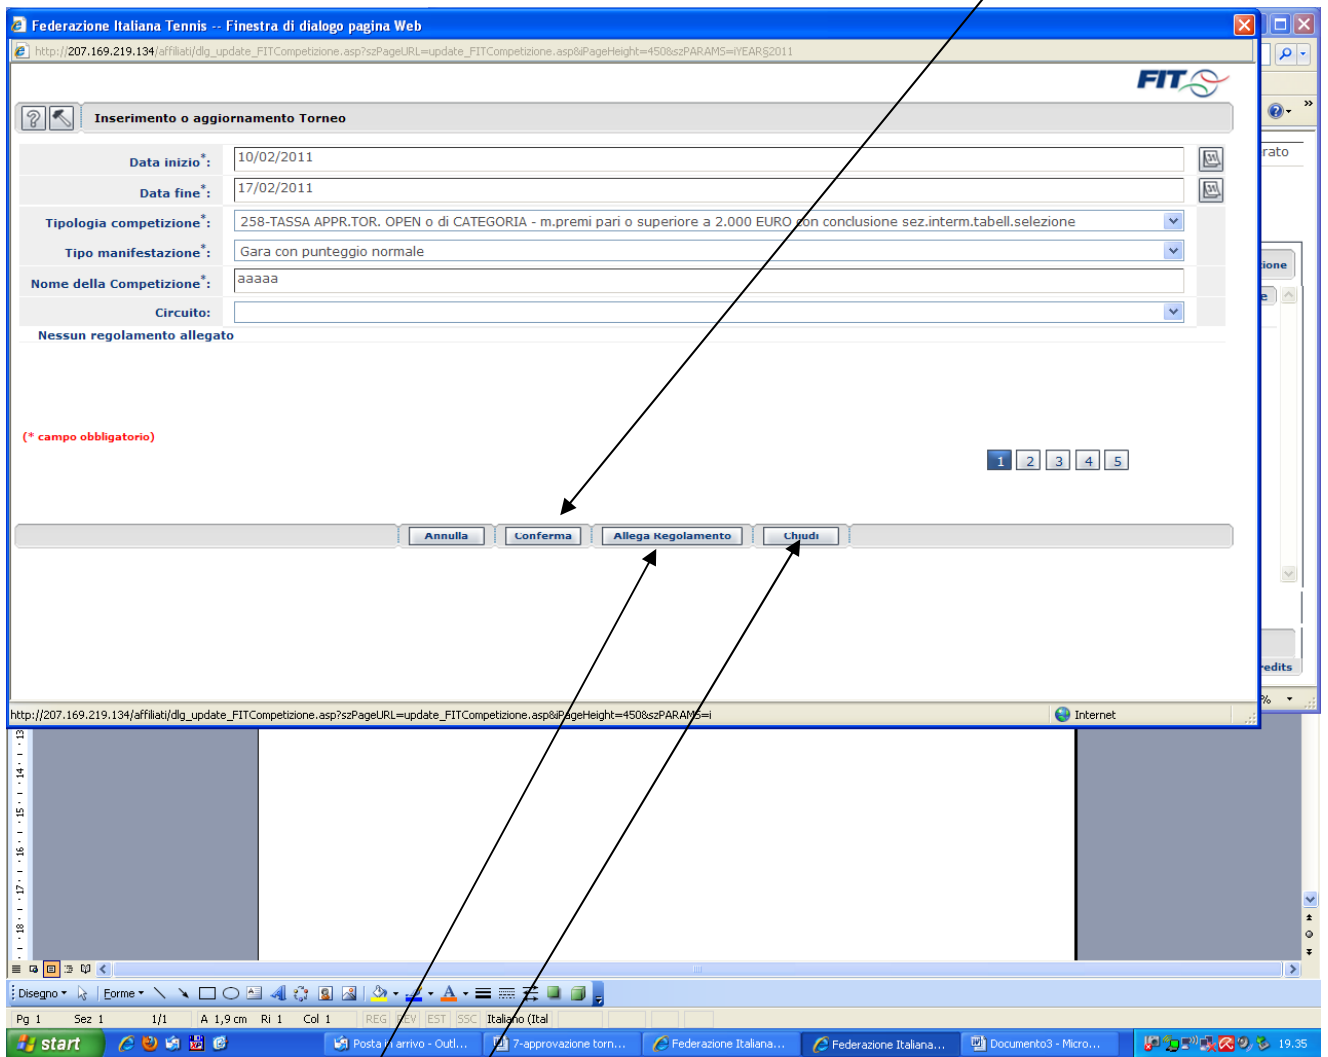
Federazione Italiana Tennis -- Finestra di dialogo pagina Web

http://207.169.219.134/affiliati/dlg_update_FITCompetizione.asp?szPageURL=update_FITCompetizione.asp&iPageHeight=450&szPARAMS=iYEAR§2011

FIT

Inserimento o aggiornamento Torneo

| | |
|---|---|
| Data inizio*: | 10/02/2011 |
| Data fine*: | 17/02/2011 |
| Tipologia competizione*: | 258-TASSA APPR.TOR. OPEN o di CATEGORIA - m.premi pari o superiore a 2.000 EURO con conclusione sez.interm.tabell.selezione |
| Tipo manifestazione*: | Gara con punteggio normale |
| Nome della Competizione*: | aaaaa |
| Circuito: | |

Nessun regolamento allegato

(* campo obbligatorio)

1 2 3 4 5

Annulla Conferma Allega Regolamento Chiudi

http://207.169.219.134/affiliati/dlg_update_FITCompetizione.asp?szPageURL=update_FITCompetizione.asp&iPageHeight=450&szPARAMS=i

Internet

rato
ione
edits

Disegno Forme

Pg 1 Sez 1 1/1 A 1,9 cm Ri 1 Col 1 REG REV EST SSC Italiano (Ital

start Posta in arrivo - Outl... 7-approvazione torn... Federazione Italiana... Federazione Italiana... Documento3 - Micro... 19.35